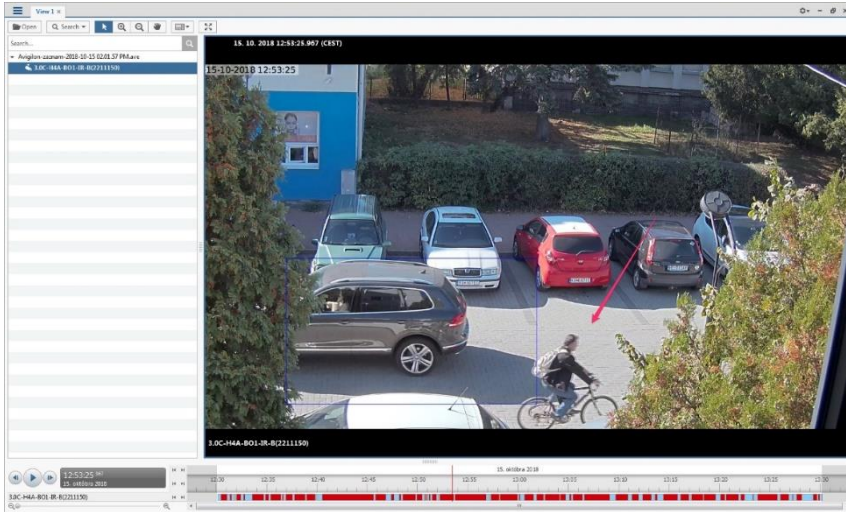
View 1 ×

Open Search

Search...

Avigilon-zaznam-2018-10-15 02.01.57 PM.avo

3.0C-H4A-BO1-IR-B(2211150)

15. 10. 2018 12:53:25.967 (CEST)

15-10-2018 12:53:25

3.0C-H4A-BO1-IR-B(2211150)

12:53:25.967
15. októbra 2018

15. októbra 2018

12:00 12:05 12:10 12:15 12:20 12:25 12:30 12:35 12:40 12:45 12:50 12:55 13:00

3.0C-H4A-BO1-IR-B(2211150)